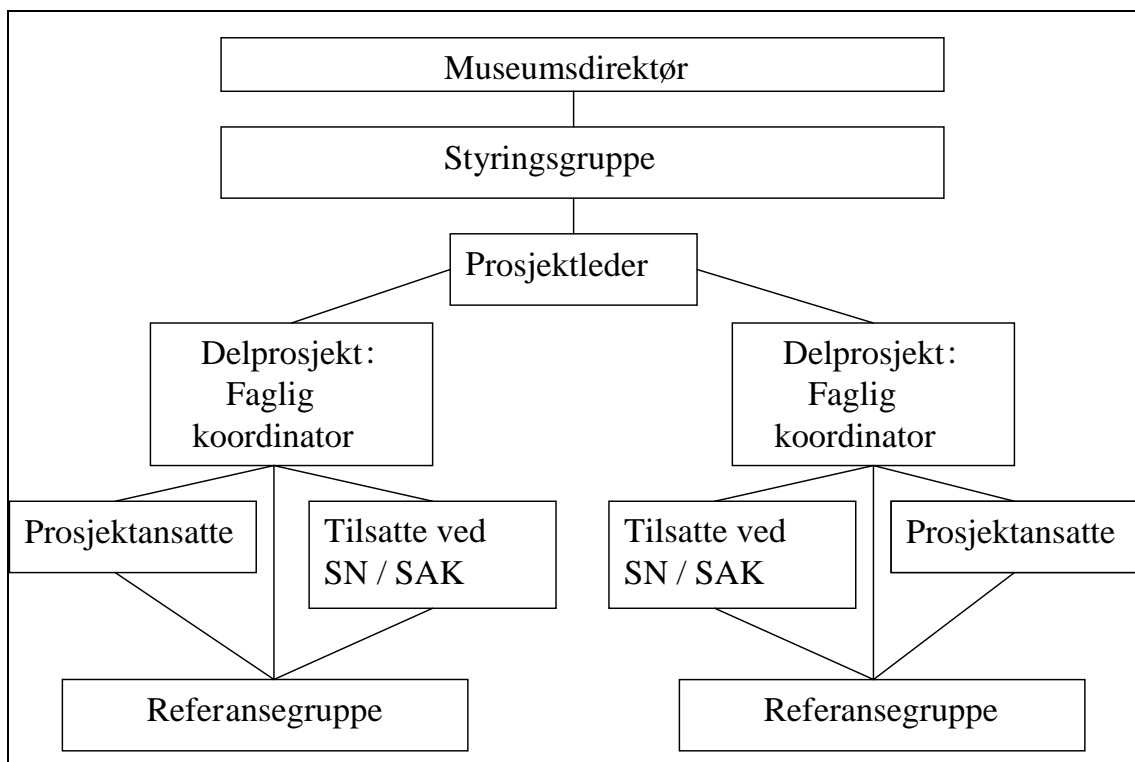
Museumsdirektør

Styringsgruppe

Prosjektleder

Delprosjekt: Faglig koordinator

Prosjektansatte

Tilsatte ved SN / SAK

Referansegruppe

Delprosjekt: Faglig koordinator

Tilsatte ved SN / SAK

Prosjektansatte

Referansegruppe